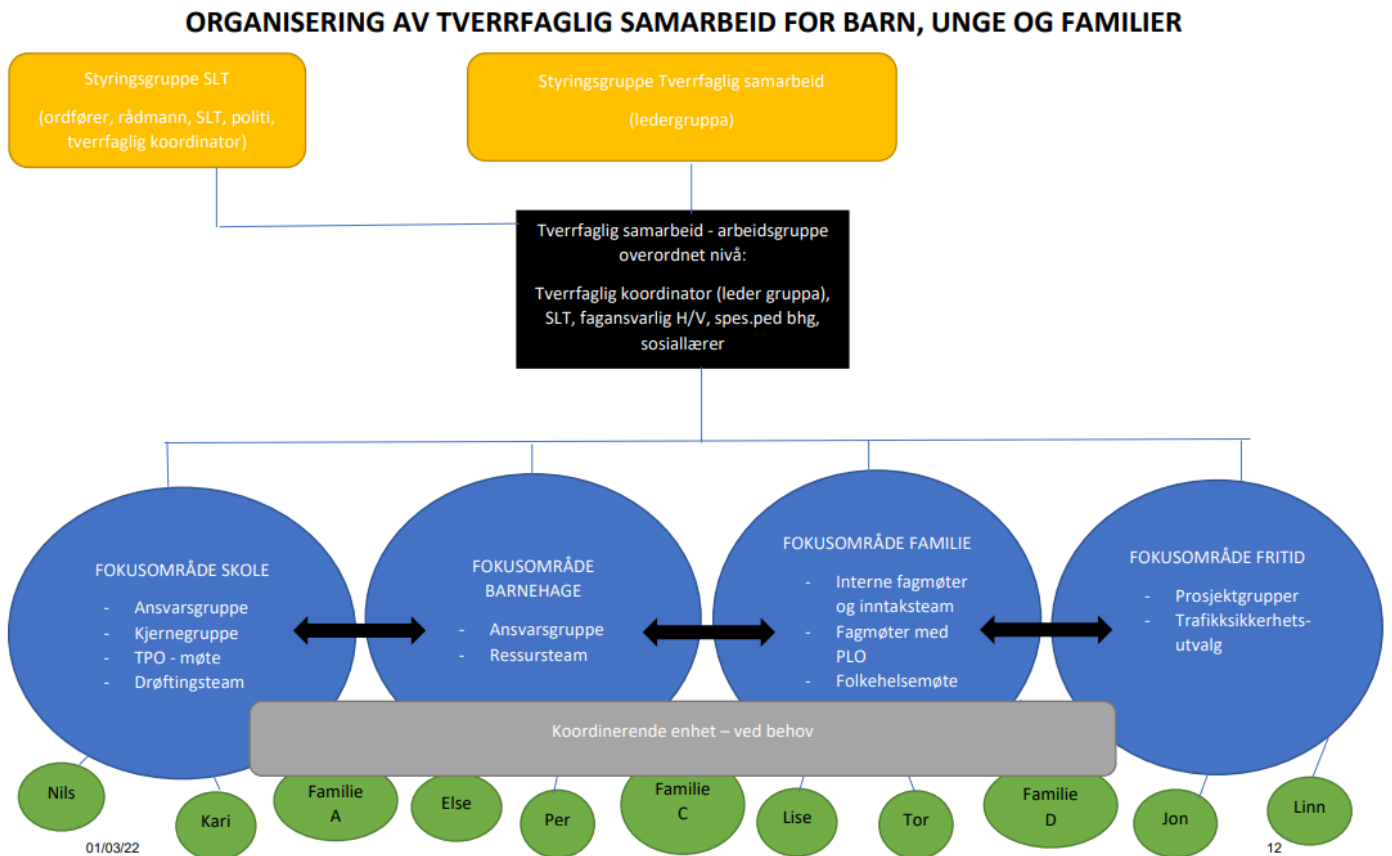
ORGANISERING AV TVERRFAGLIG SAMARBEID FOR BARN, UNGE OG FAMILIER

Styringsgruppe SLT

(ordfører, rådmann, SLT, politi, tverrfaglig koordinator)

Styringsgruppe Tverrfaglig samarbeid

(ledergruppa)

Tverrfaglig samarbeid - arbeidsgruppe overordnet nivå:

Tverrfaglig koordinator (leder gruppa), SLT, fagansvarlig H/V, spes.ped bhg, sosiallærer

FOKUSOMRÅDE SKOLE

- Ansvarsgruppe
- Kjernegruppe
- TPO - møte
- Drøftingsteam

FOKUSOMRÅDE BARNEHAGE

- Ansvarsgruppe
- Ressursteam

FOKUSOMRÅDE FAMILIE

- Interne fagmøter og inntaksteam
- Fagmøter med PLO
- Folkehelsemøte

FOKUSOMRÅDE FRITID

- Prosjektgrupper
- Trafikksikkerhetsutvalg

Koordinerende enhet – ved behov

Nils

Kari

Familie A

Else

Per

Familie C

Lise

Tor

Familie D

Jon

Linn

01/03/22

12